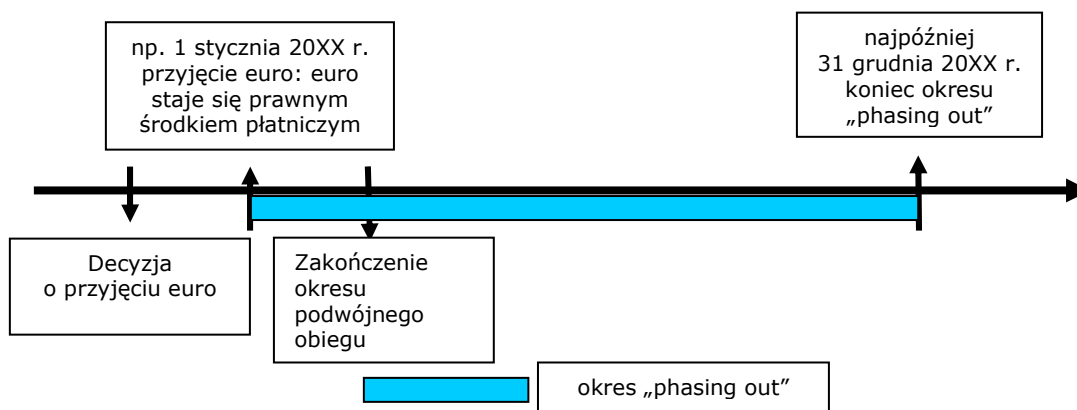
np. 1 stycznia 20XX r. przyjęcie euro: euro staje się prawnym środkiem płatniczym

najpóźniej 31 grudnia 20XX r. koniec okresu „phasing out”

Decyzja o przyjęciu euro

Zakończenie okresu podwójnego obiegu

okres „phasing out”